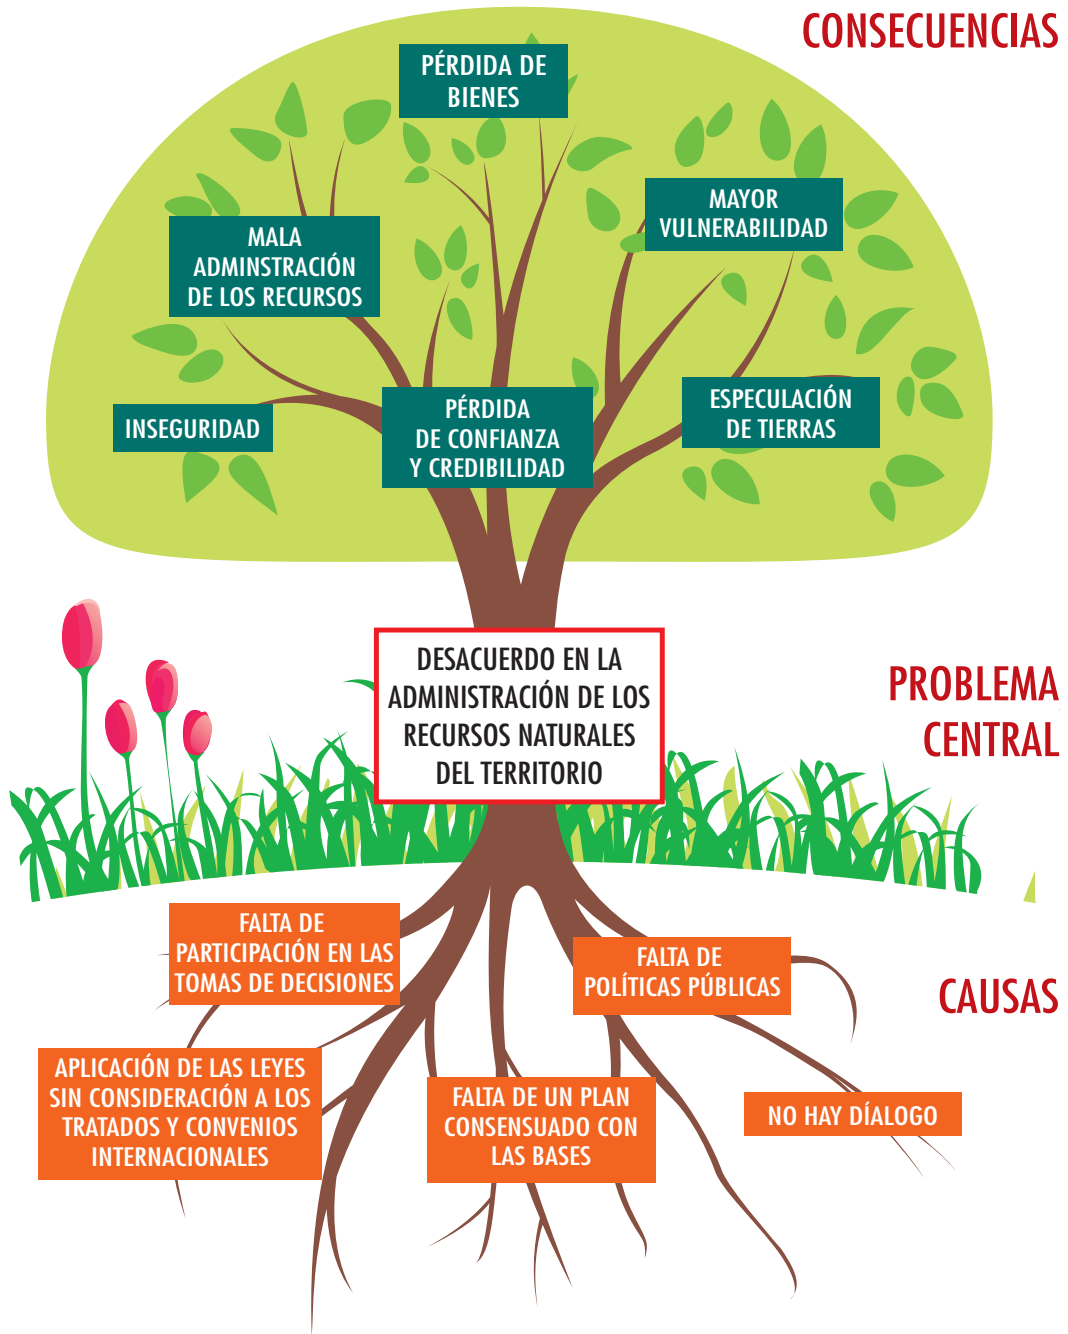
CONSECUENCIAS

PÉRDIDA DE BIENES

MALA ADMINSTRACIÓN DE LOS RECURSOS

MAYOR VULNERABILIDAD

INSEGURIDAD

PÉRDIDA DE CONFIANZA Y CREDIBILIDAD

ESPECULACIÓN DE TIERRAS

DESACUERDO EN LA ADMINISTRACIÓN DE LOS RECURSOS NATURALES DEL TERRITORIO

PROBLEMA CENTRAL

FALTA DE PARTICIPACIÓN EN LAS TOMAS DE DECISIONES

FALTA DE POLÍTICAS PÚBLICAS

CAUSAS

APLICACIÓN DE LAS LEYES SIN CONSIDERACIÓN A LOS TRATADOS Y CONVENIOS INTERNACIONALES

FALTA DE UN PLAN CONSENSUADO CON LAS BASES

NO HAY DÍALOGO